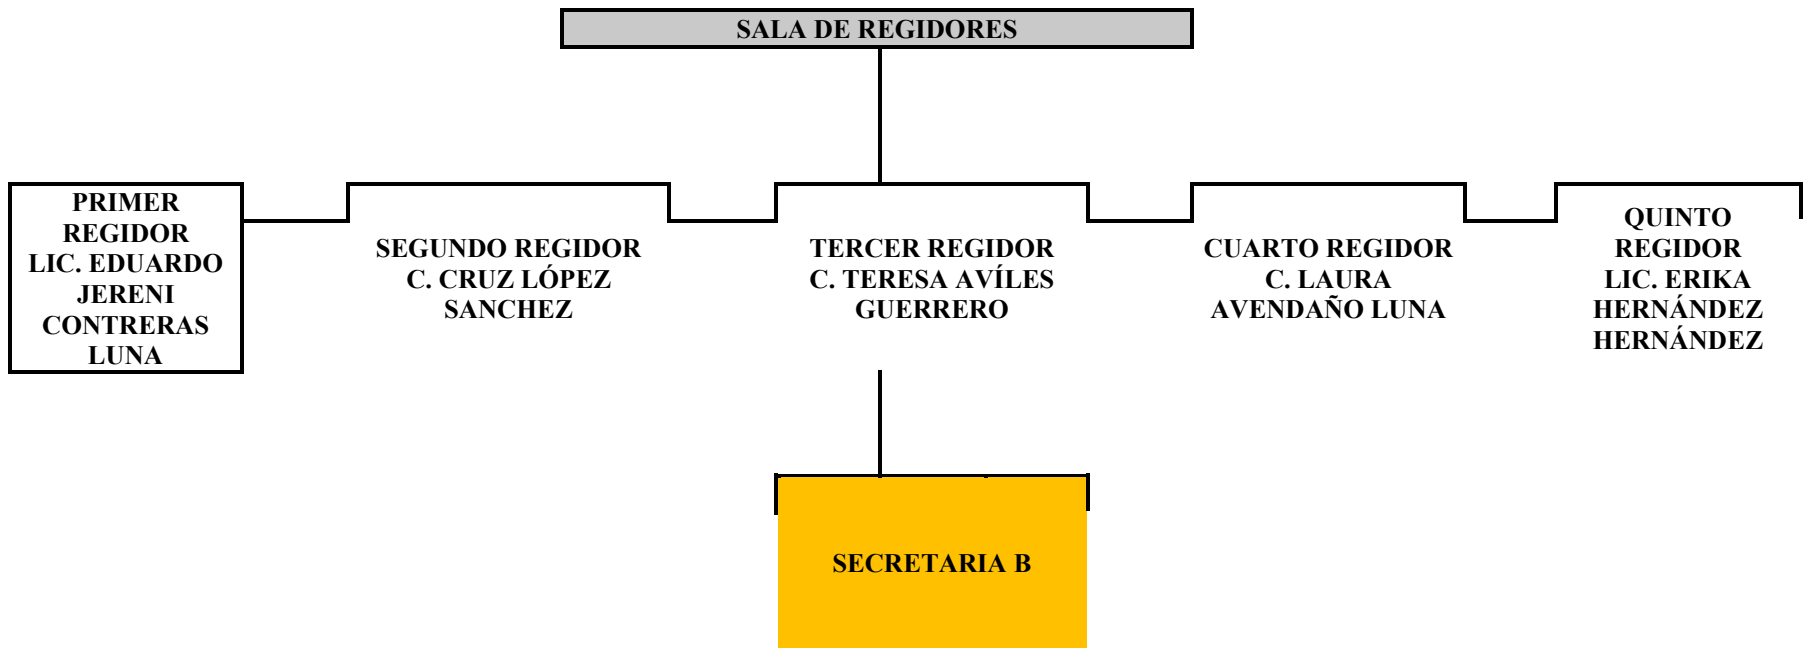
SALA DE REGIDORES

PRIMER REGIDOR LIC. EDUARDO JERENI CONTRERAS LUNA

SEGUNDO REGIDOR C. CRUZ LÓPEZ SANCHEZ

TERCER REGIDOR C. TERESA AVÍLES GUERRERO

CUARTO REGIDOR C. LAURA AVENDAÑO LUNA

QUINTO REGIDOR LIC. ERIKA HERNÁNDEZ HERNÁNDEZ

SECRETARIA B